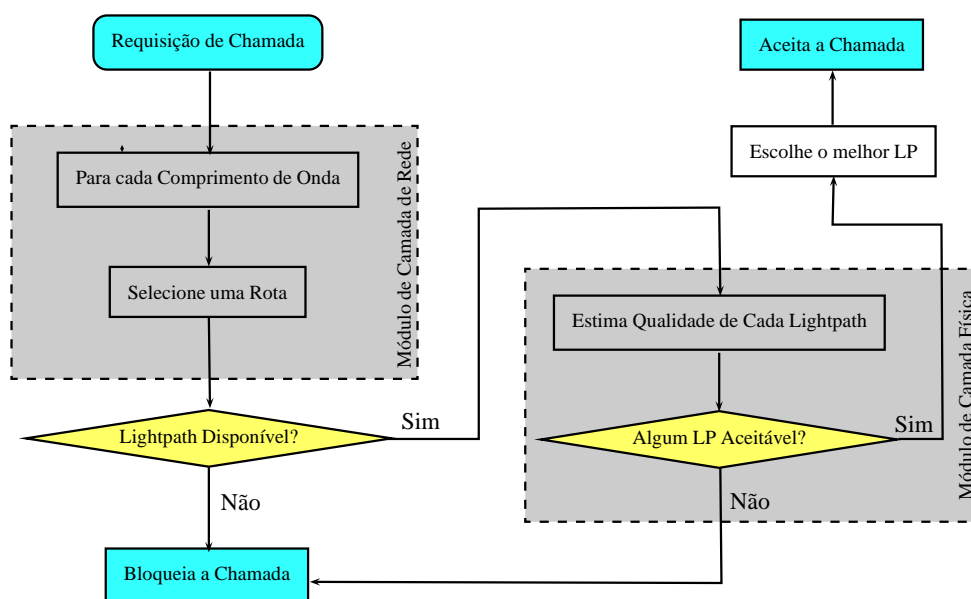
Requisição de Chamada

Para cada Comprimento de Onda

Selecione uma Rota

Módulo de Camada de Rede

Lightpath Disponível?

Sim

Não

Bloqueia a Chamada

Aceita a Chamada

Escolhe o melhor LP

Estima Qualidade de Cada Lightpath

Algum LP Aceitável?

Sim

Não

Módulo de Camada Física